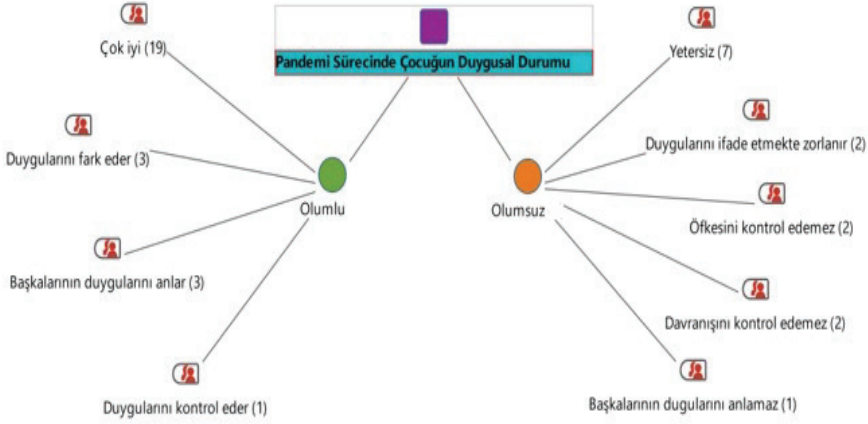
Pandemi Sürecinde Çocuğun Duygusal Durumu

Olumlu

Çok iyi (19)

Duygularını fark eder (3)

Başkalarının duygularını anlar (3)

Duygularını kontrol eder (1)

Olumsuz

Yetersiz (7)

Duygularını ifade etmekte zorlanır (2)

Öfkesini kontrol edemez (2)

Davranışını kontrol edemez (2)

Başkalarının dugularını anlamaz (1)